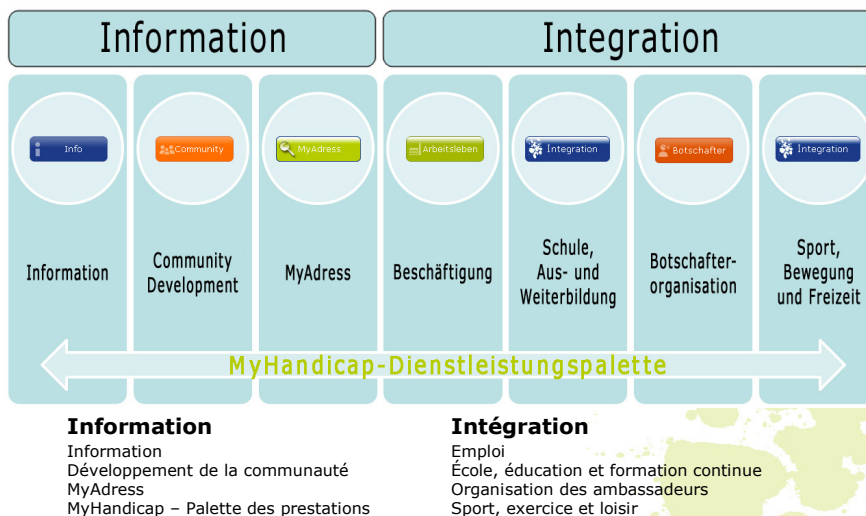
Information

Integration

Info

Information

Community

Community Development

MyAdress

MyAdress

Arbeitsleben

Beschäftigung

Integration

Schule, Aus- und Weiterbildung

Botschafter

Botschafterorganisation

Integration

Sport, Bewegung und Freizeit

MyHandicap-Dienstleistungspalette

**Information**
Information
Développement de la communauté
MyAdress
MyHandicap – Palette des prestations

**Intégration**
Emploi
École, éducation et formation continue
Organisation des ambassadeurs
Sport, exercice et loisir